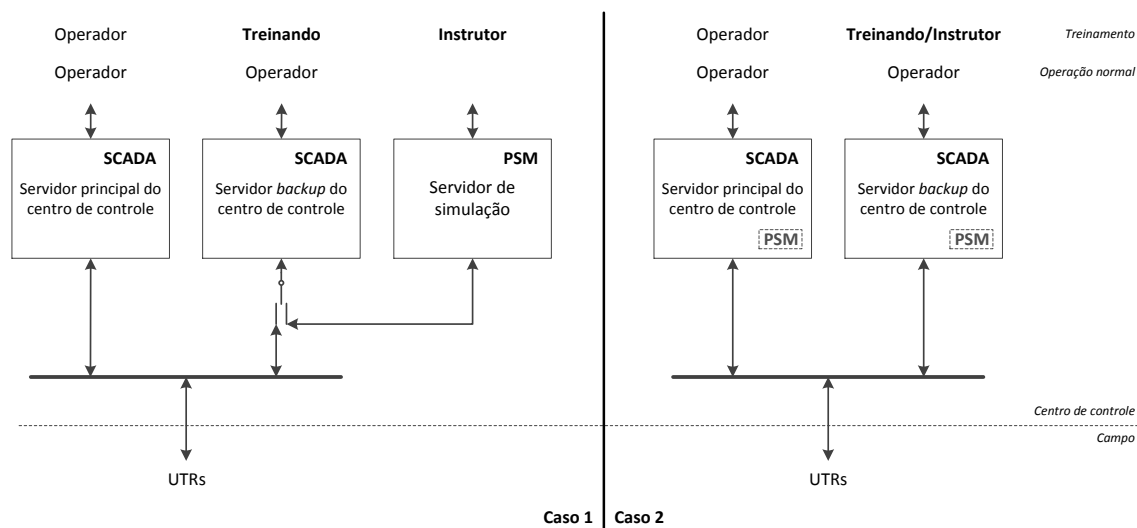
Operador
Operador

Treinando
Operador

Instrutor

SCADA
Servidor principal do centro de controle

SCADA
Servidor *backup* do centro de controle

PSM
Servidor de simulação

UTRs

Caso 1

Operador
Operador

Treinando/Instrutor
Operador

*Treinamento*
*Operação normal*

SCADA
Servidor principal do centro de controle
PSM

SCADA
Servidor *backup* do centro de controle
PSM

*Centro de controle*
*Campo*

UTRs

Caso 2